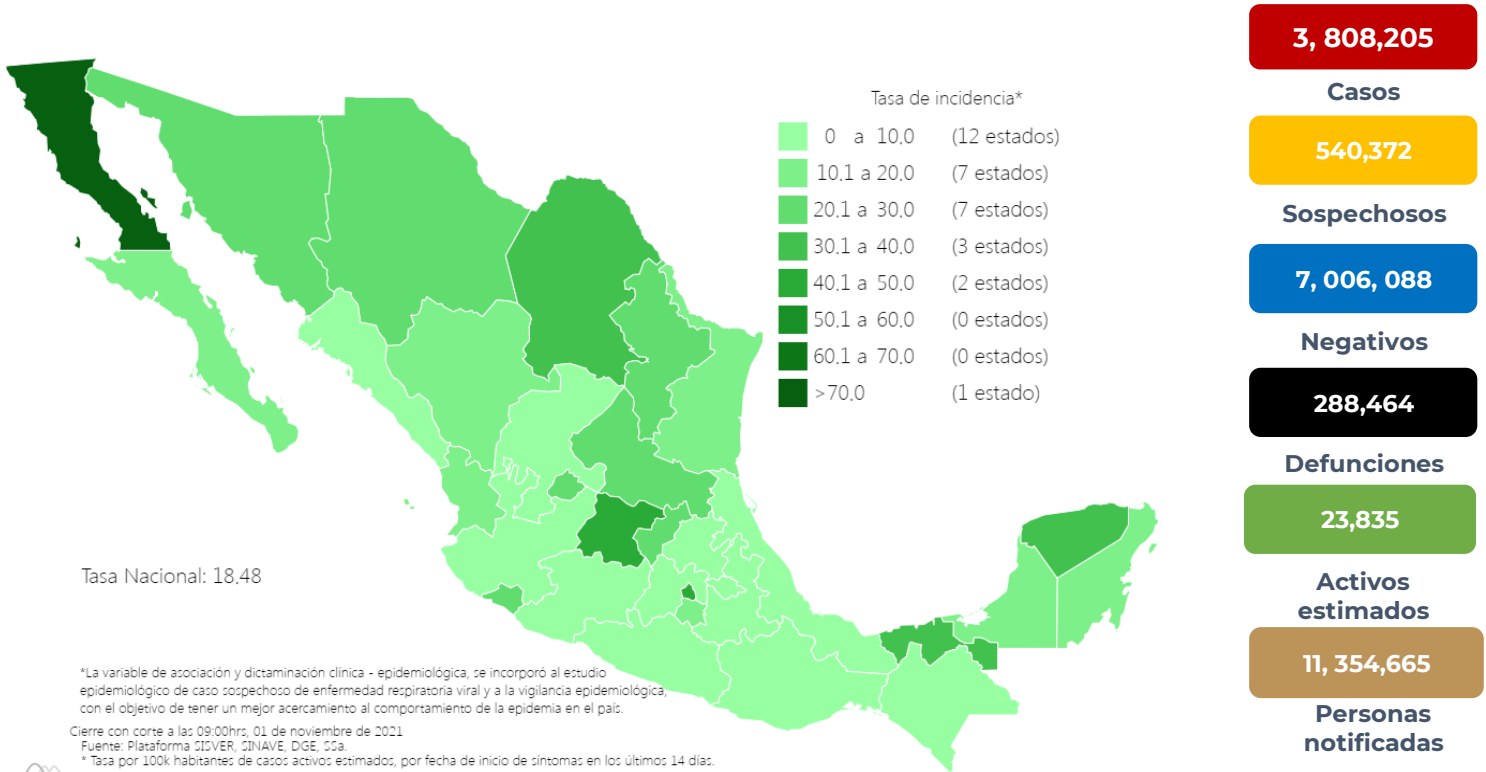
Tasa de incidencia*

| | | |
|---|---|---|
| | 0 a 10.0 | (12 estados) |
| | 10.1 a 20.0 | (7 estados) |
| | 20.1 a 30.0 | (7 estados) |
| | 30.1 a 40.0 | (3 estados) |
| | 40.1 a 50.0 | (2 estados) |
| | 50.1 a 60.0 | (0 estados) |
| | 60.1 a 70.0 | (0 estados) |
| | >70.0 | (1 estado) |

Tasa Nacional: 18.48

*La variable de asociación y dictaminación clínica - epidemiológica, se incorporó al estudio epidemiológico de caso sospechoso de enfermedad respiratoria viral y a la vigilancia epidemiológica, con el objetivo de tener un mejor acercamiento al comportamiento de la epidemia en el país.

Cierre con corte a las 09:00hrs, 01 de noviembre de 2021
Fuente: Plataforma SISVER, SINAVE, DGE, SSa.
* Tasa por 100k habitantes de casos activos estimados, por fecha de inicio de síntomas en los últimos 14 días.

3, 808,205
Casos
540,372
Sospechosos
7, 006, 088
Negativos
288,464
Defunciones
23,835
Activos estimados
11, 354,665
Personas notificadas